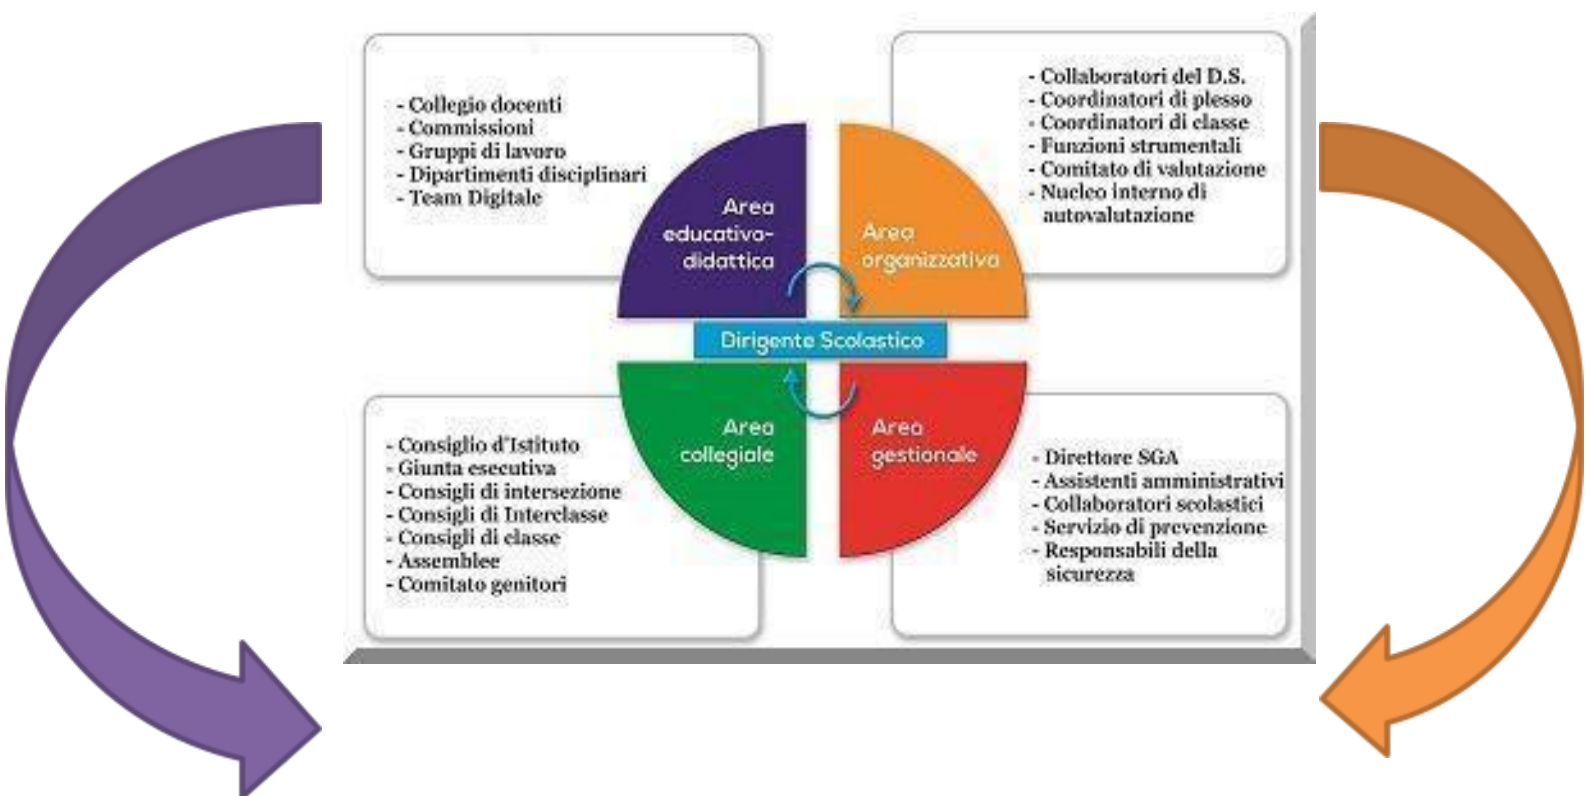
- Collegio docenti
- Commissioni
- Gruppi di lavoro
- Dipartimenti disciplinari
- Team Digitale

- Collaboratori del D.S.
- Coordinatori di plesso
- Coordinatori di classe
- Funzioni strumentali
- Comitato di valutazione
- Nucleo interno di autovalutazione

Area educativo-didattica

Area organizzativa

Dirigente Scolastico

Area collegiale

Area gestionale

- Consiglio d'Istituto
- Giunta esecutiva
- Consigli di intersezione
- Consigli di Interclasse
- Consigli di classe
- Assemblee
- Comitato genitori

- Direttore SGA
- Assistenti amministrativi
- Collaboratori scolastici
- Servizio di prevenzione
- Responsabili della sicurezza